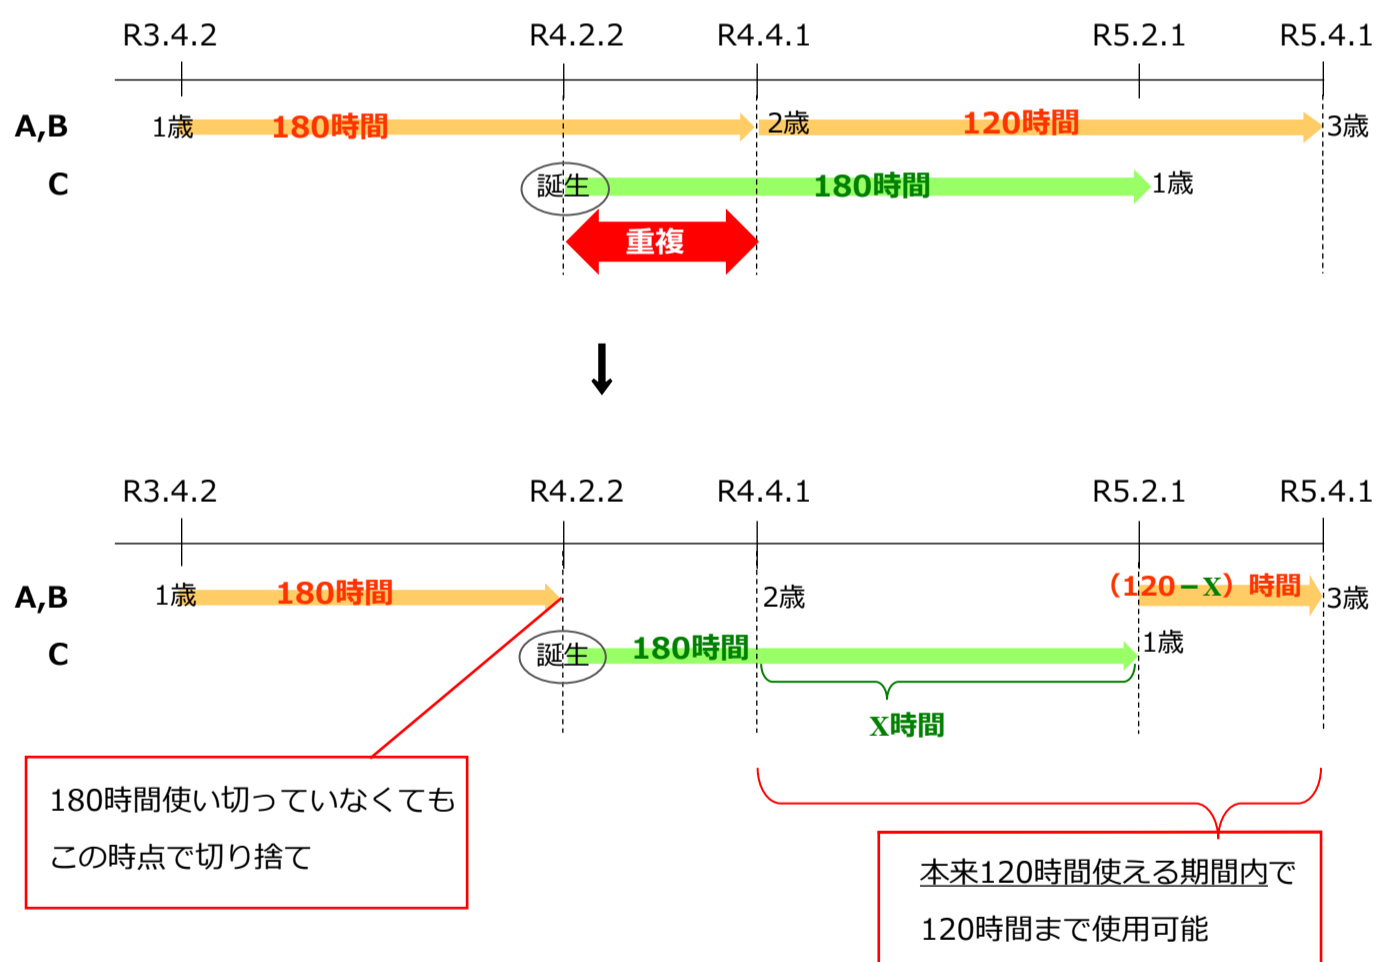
R3.4.2 R4.2.2 R4.4.1 R5.2.1 R5.4.1

A,B 1歳 180時間 2歳 120時間 3歳

C 誕生 180時間 1歳

重複

R3.4.2 R4.2.2 R4.4.1 R5.2.1 R5.4.1

A,B 1歳 180時間 2歳 (120－X) 時間 3歳

C 誕生 180時間 1歳

X時間

180時間使い切っていなくても
この時点で切り捨て

本来120時間使える期間内で
120時間まで使用可能